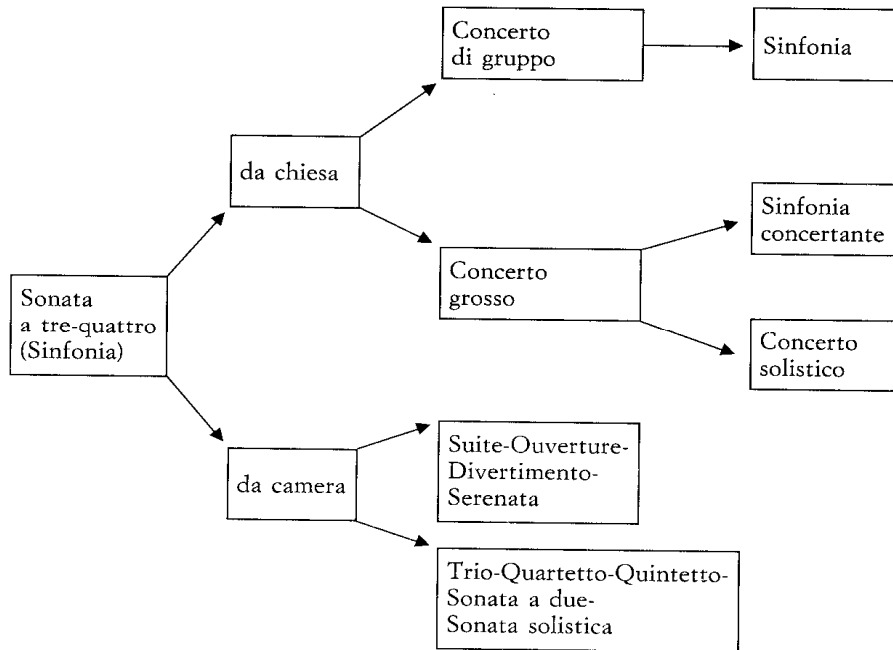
Sonata a tre-quattro (Sinfonia)

da chiesa

Concerto di gruppo

Sinfonia

Concerto grosso

Sinfonia concertante

Concerto solistico

da camera

Suite-Ouverture-Divertimento-Serenata

Trio-Quartetto-Quintetto-Sonata a due-Sonata solistica